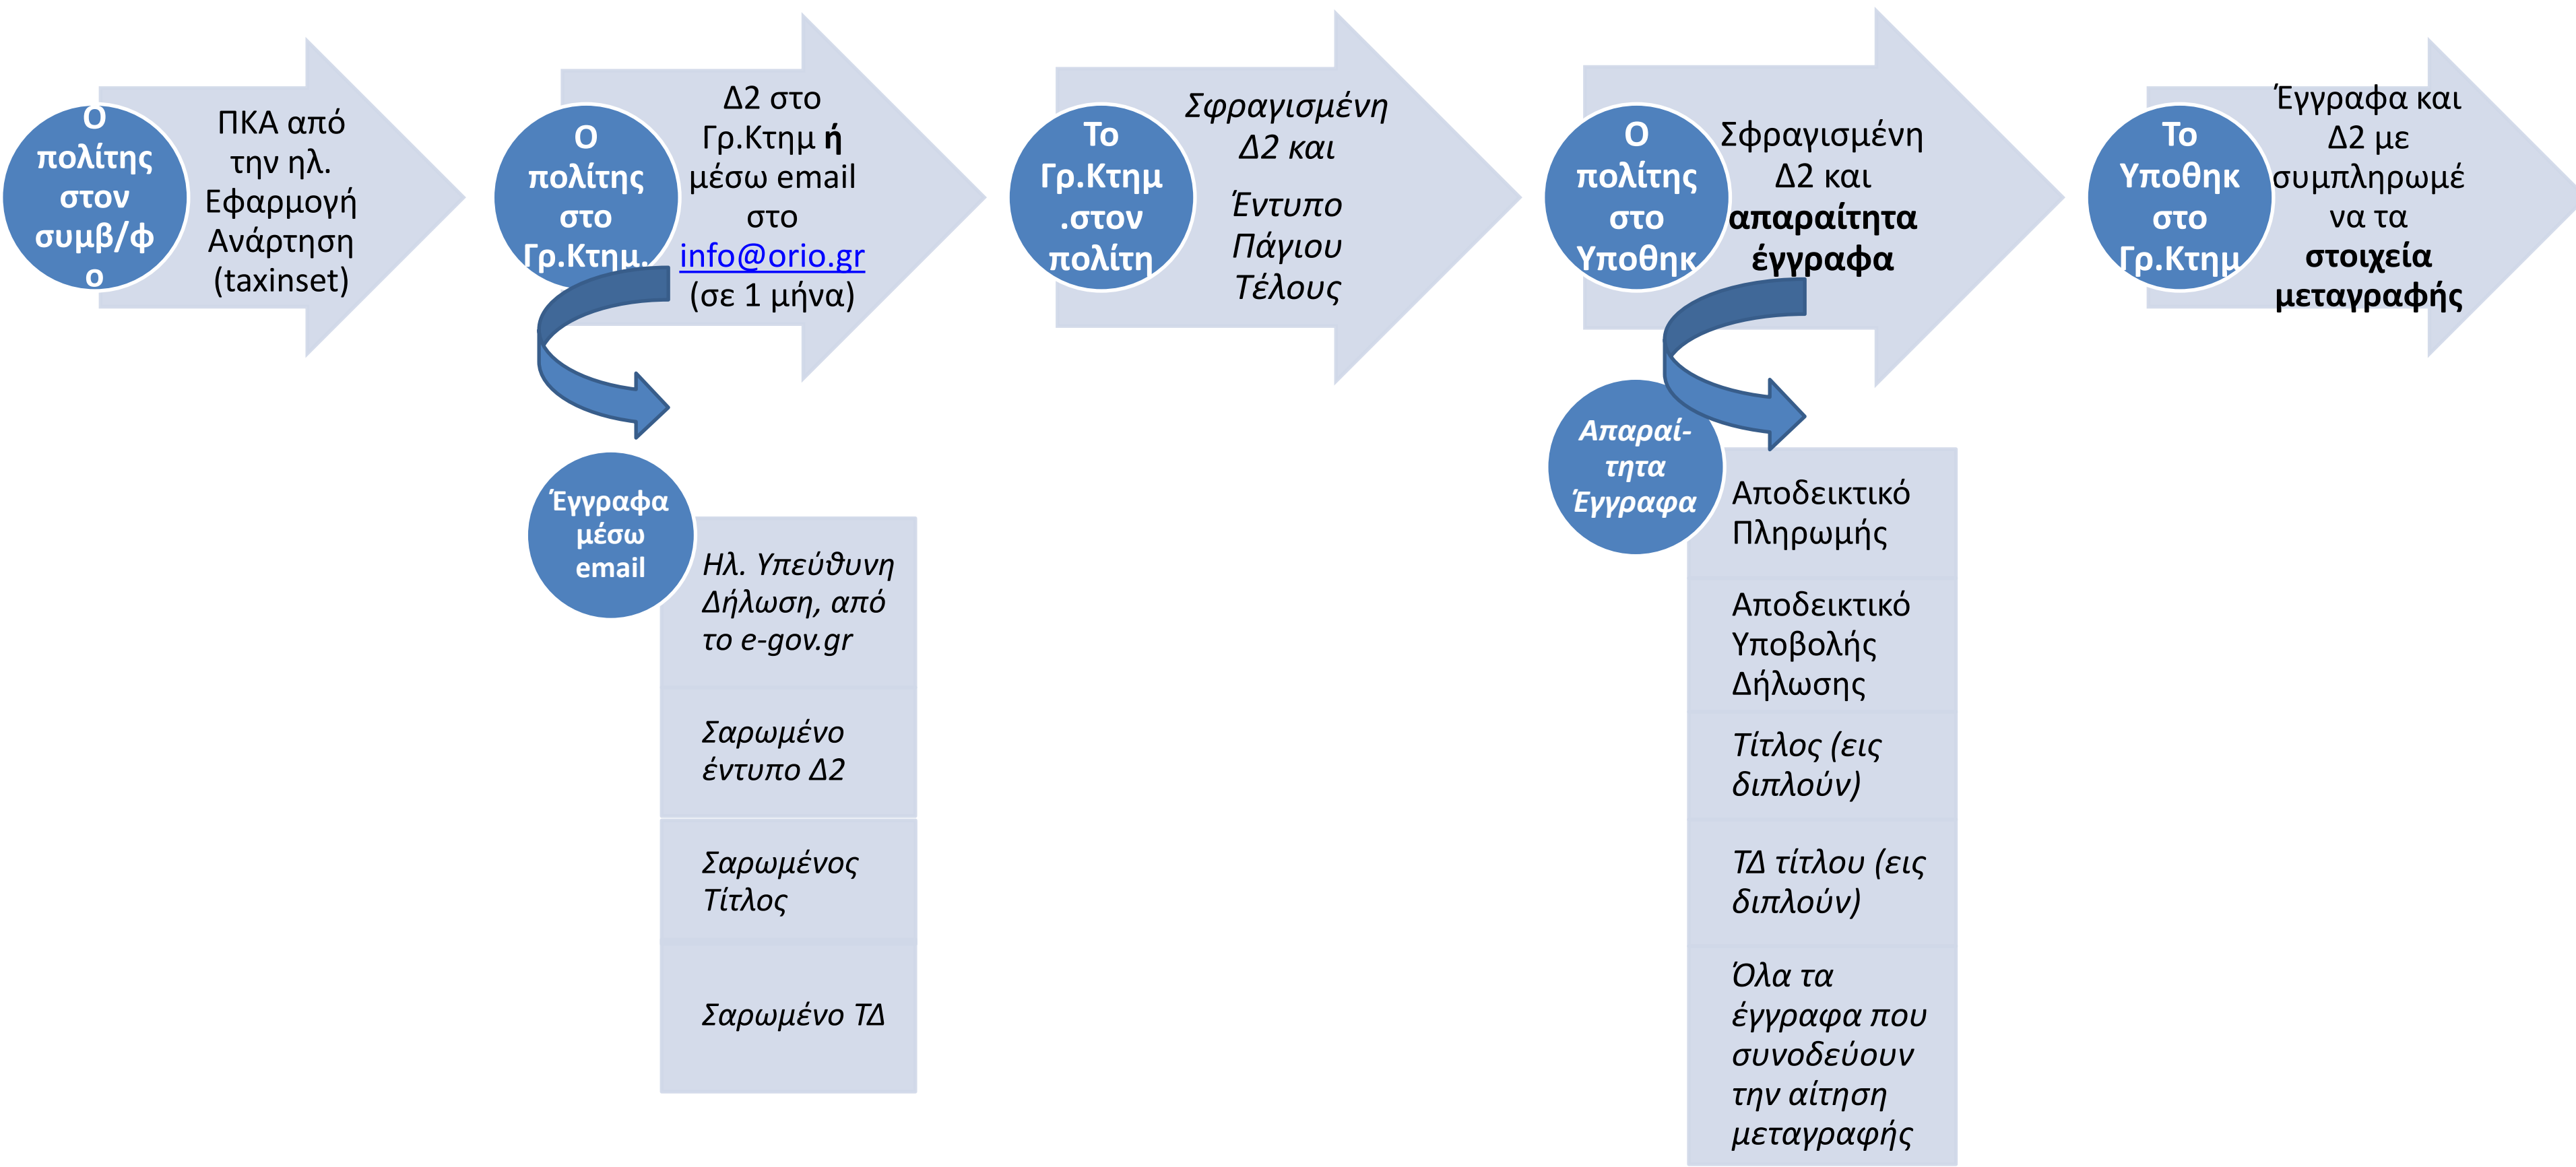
Ο πολίτης στον συμβ/φο

ΠΚΑ από την ηλ. Εφαρμογή Ανάρτηση (taxinset)

Ο πολίτης στο Γρ.Κτημ.

Δ2 στο Γρ.Κτημ **ή** μέσω email στο info@orio.gr (σε 1 μήνα)

Έγγραφα μέσω email

*Ηλ. Υπεύθυνη Δήλωση, από το e-gov.gr*

*Σαρωμένο έντυπο Δ2*

*Σαρωμένος Τίτλος*

*Σαρωμένο ΤΔ*

Το Γρ.Κτημ .στον πολίτη

*Σφραγισμένη Δ2 και*

*Έντυπο Πάγιου Τέλους*

Ο πολίτης στο Υποθηκ

Σφραγισμένη Δ2 και **απαραίτητα έγγραφα**

Απαραί-τητα Έγγραφα

Αποδεικτικό Πληρωμής

Αποδεικτικό Υποβολής Δήλωσης

*Τίτλος (εις διπλούν)*

*ΤΔ τίτλου (εις διπλούν)*

*Όλα τα έγγραφα που συνοδεύουν την αίτηση μεταγραφής*

Το Υποθηκ στο Γρ.Κτημ

Έγγραφα και Δ2 με συμπληρωμένα τα **στοιχεία μεταγραφής**